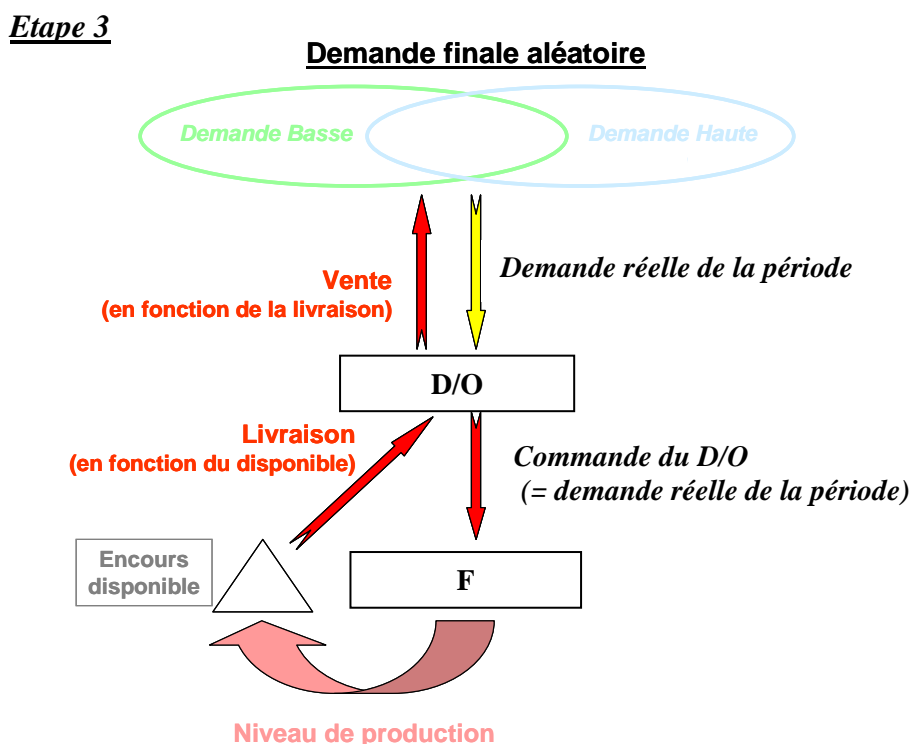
Etape 3

Demande finale aléatoire

Demande Basse

Demande Haute

Vente
(en fonction de la livraison)

Demande réelle de la période

D/O

Livraison
(en fonction du disponible)

Commande du D/O
(= demande réelle de la période)

Encours disponible

F

Niveau de production